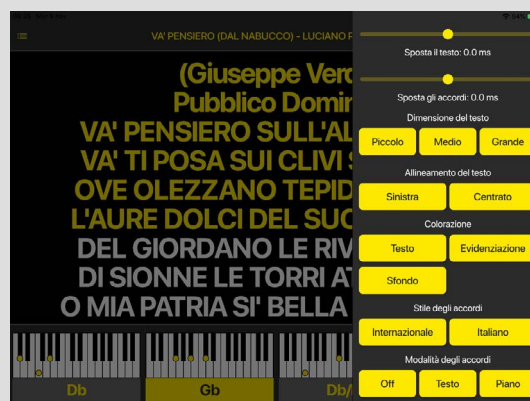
VA' PENSIERO (DAL NABUCCO) - LUCIANO P

(Giuseppe Verd
Pubblico Domin
VA' PENSIERO SULL'AL
VA' TI POSA SUI CLIVI S
OVE OLEZZANO TEPID
L'AURE DOLCI DEL SUO
DEL GIORDANO LE RIV
DI SIONNE LE TORRI AT
O MIA PATRIA SI' BELLA

Db
Gb
Db/

Sposta il testo: 0.0 ms

Sposta gli accordi: 0.0 ms

Dimensione del testo

Piccolo
Medio
Grande

Allineamento del testo

Sinistra
Centrato

Colorazione

Testo
Evidenziazione
Sfondo

Stile degli accordi

Internazionale
Italiano

Modalità degli accordi

Off
Testo
Piano